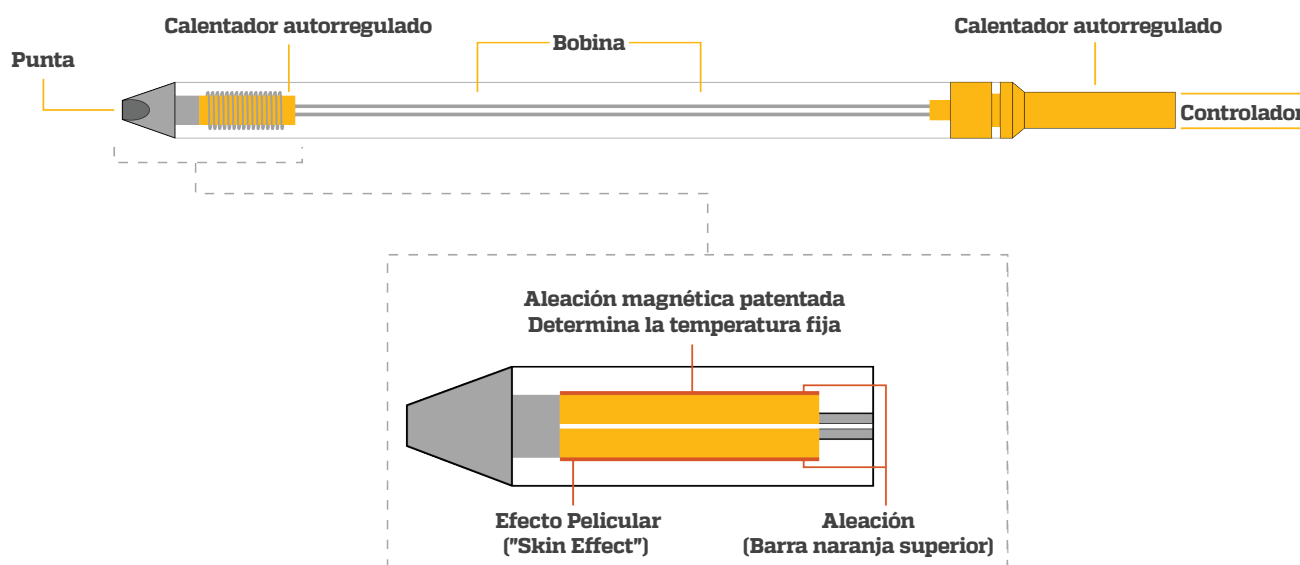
Calentador autorregulado

Bobina

Calentador autorregulado

Punta

Controlador

Aleación magnética patentada
Determina la temperatura fija

Efecto Pelicular
("Skin Effect")

Aleación
(Barra naranja superior)